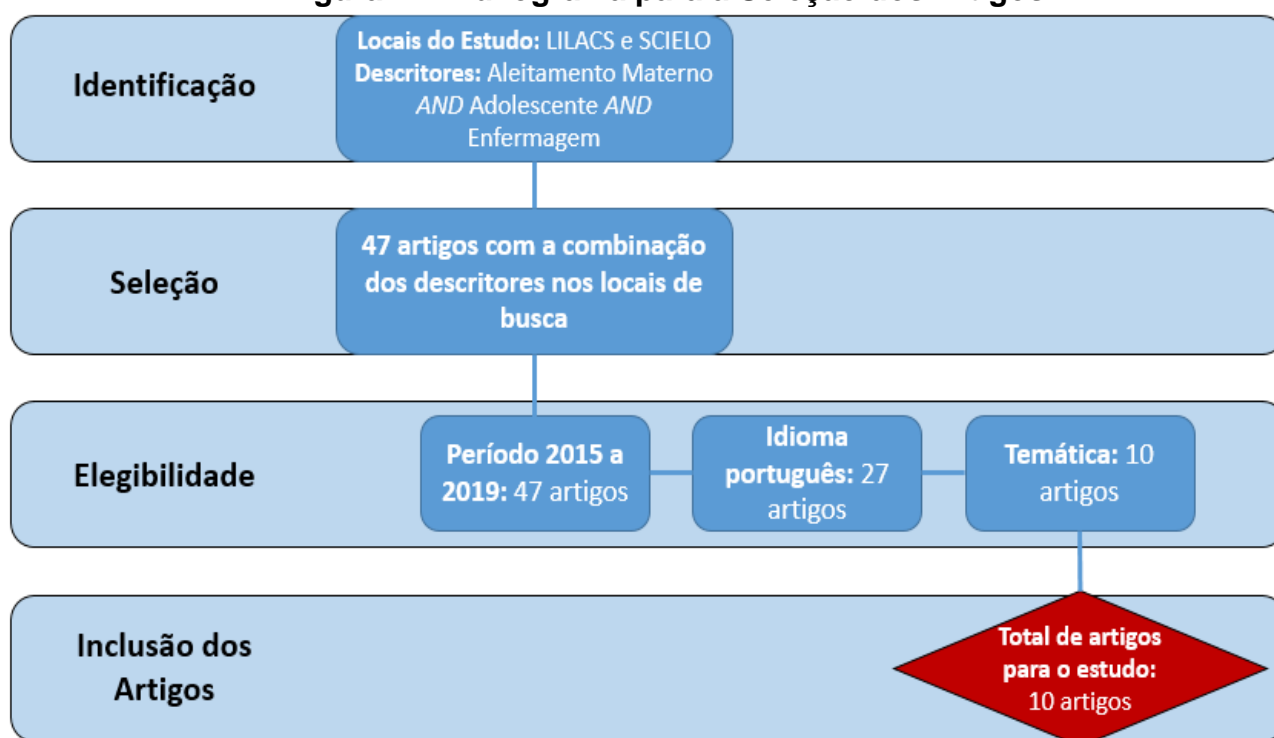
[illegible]

Identificação

Locais do Estudo: LILACS e SCIELO
Descritores: Aleitamento Materno *AND* Adolescente *AND* Enfermagem

Seleção

47 artigos com a combinação dos descritores nos locais de busca

Elegibilidade

Período 2015 a 2019: 47 artigos

Idioma português: 27 artigos

Temática: 10 artigos

Inclusão dos Artigos

Total de artigos para o estudo: 10 artigos